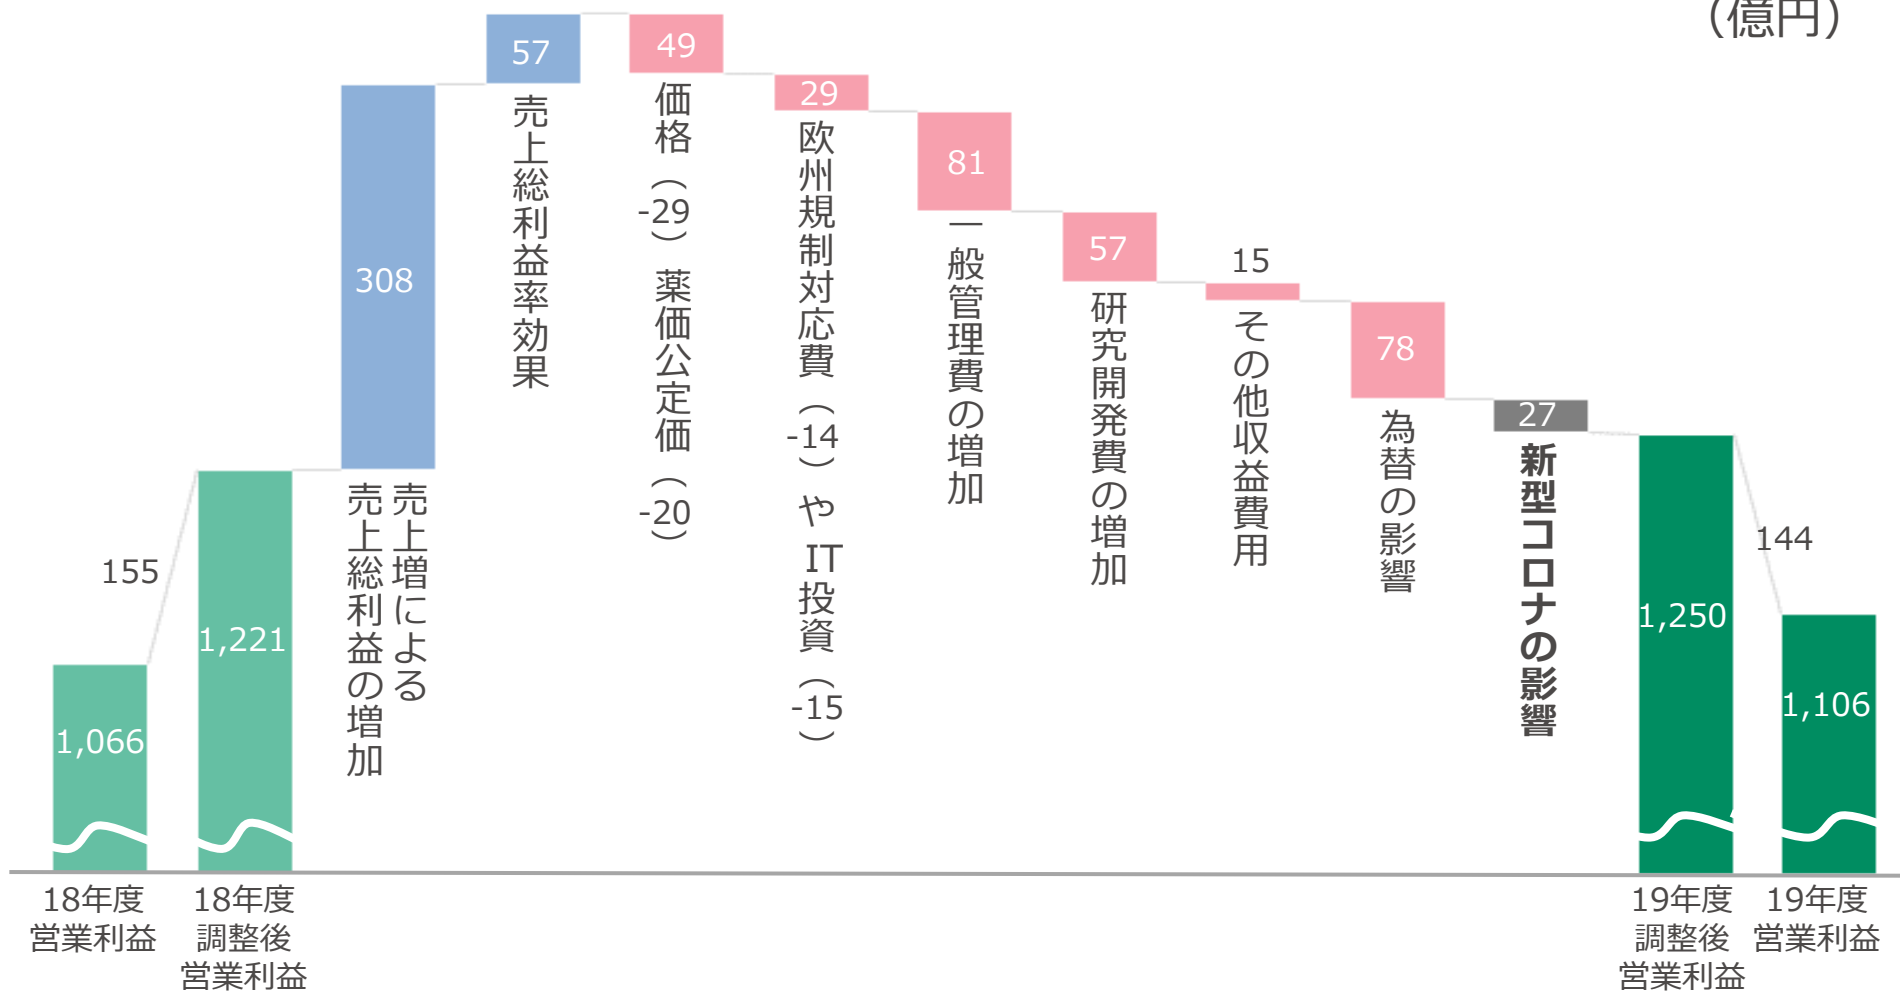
(億円)

155
1,066
1,221
308
売上増による売上総利益の増加
57
売上総利益率効果
49
価格（-29）薬価公定価（-20）
29
欧州規制対応費（-14）やIT投資（-15）
81
一般管理費の増加
57
研究開発費の増加
15
その他収益費用
78
為替の影響
27
新型コロナの影響
1,250
144
1,106

18年度営業利益
18年度調整後営業利益
19年度調整後営業利益
19年度営業利益